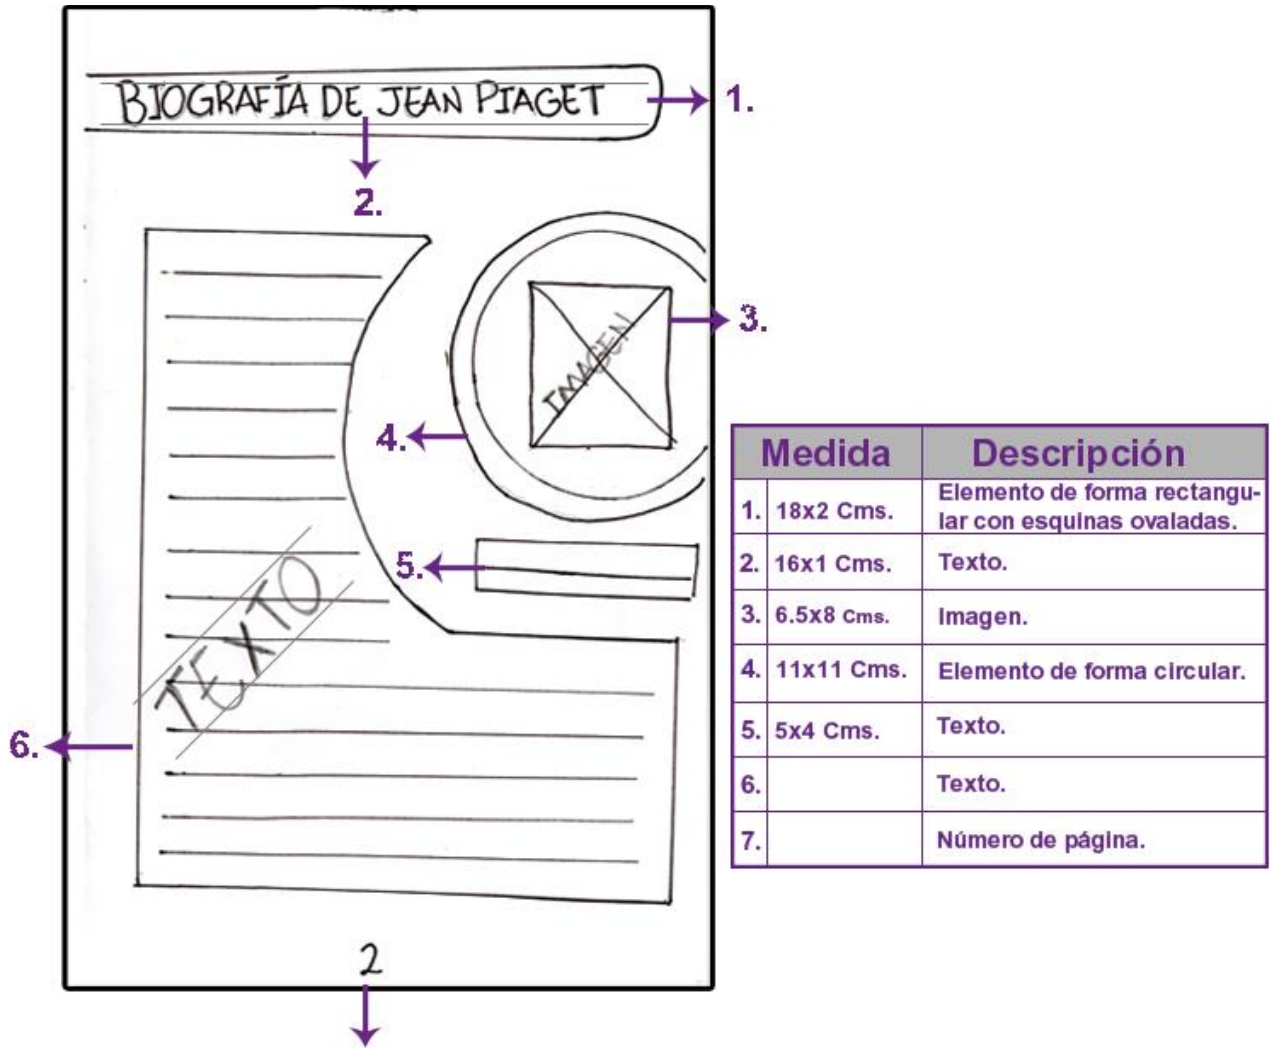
BIOGRAFÍA DE JEAN PIAGET

1.

2.

3.

IMAGEN

4.

5.

TEXTO

6.

2

| | Medida | Descripción |
|---|---|---|
| 1. | 18x2 Cms. | Elemento de forma rectangular con esquinas ovaladas. |
| 2. | 16x1 Cms. | Texto. |
| 3. | 6.5x8 Cms. | Imagen. |
| 4. | 11x11 Cms. | Elemento de forma circular. |
| 5. | 5x4 Cms. | Texto. |
| 6. | | Texto. |
| 7. | | Número de página. |